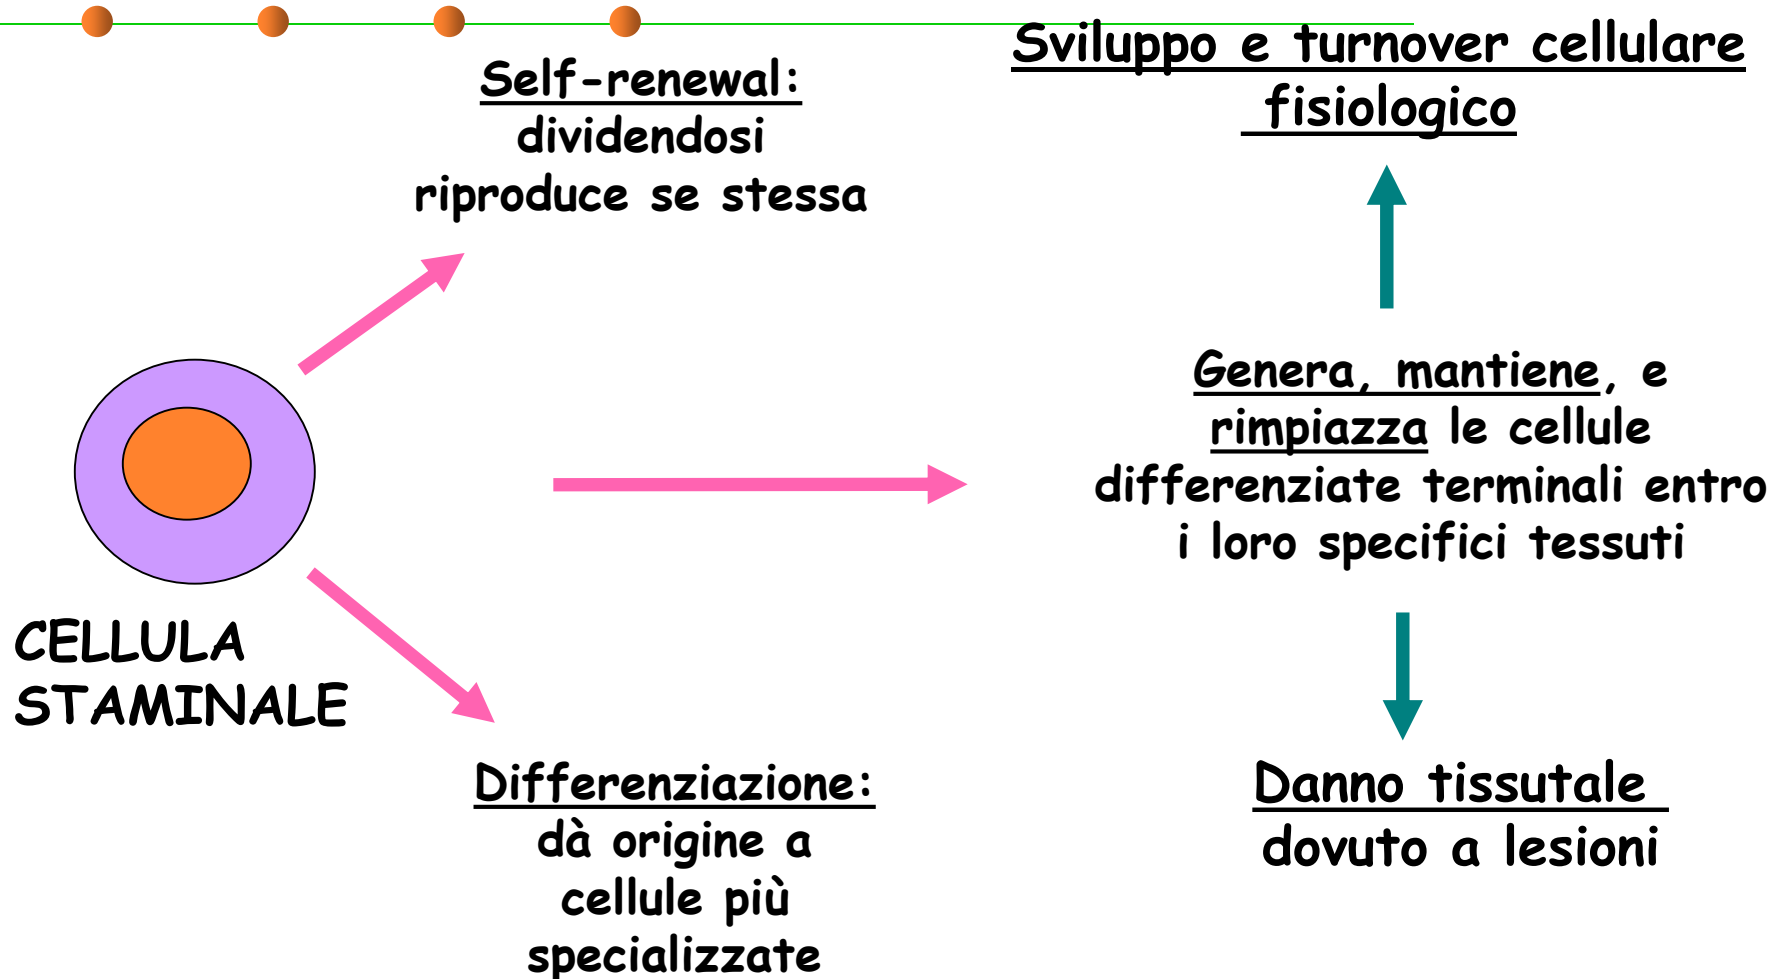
Self-renewal:
dividendosi
riproduce se stessa

Sviluppo e turnover cellulare
fisiologico

Genera, mantiene, e rimpiazza le cellule differenziate terminali entro i loro specifici tessuti

CELLULA
STAMINALE

Differenziazione:
dà origine a cellule più specializzate

Danno tissutale
dovuto a lesioni